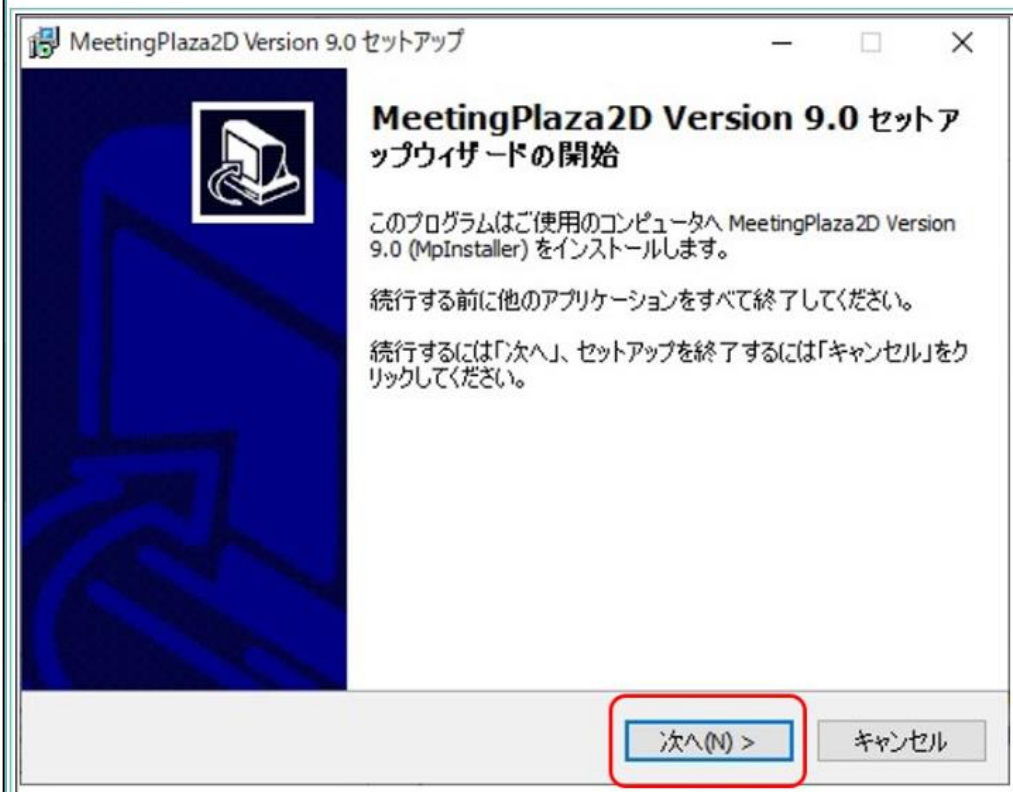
MeetingPlaza2D Version 9.0 セットアップ

MeetingPlaza2D Version 9.0 セットアップウィザードの開始

このプログラムはご使用のコンピュータへ MeetingPlaza2D Version 9.0 (MpInstaller) をインストールします。

続行する前に他のアプリケーションをすべて終了してください。

続行するには「次へ」、セットアップを終了するには「キャンセル」をクリックしてください。

次へ(N) >

キャンセル